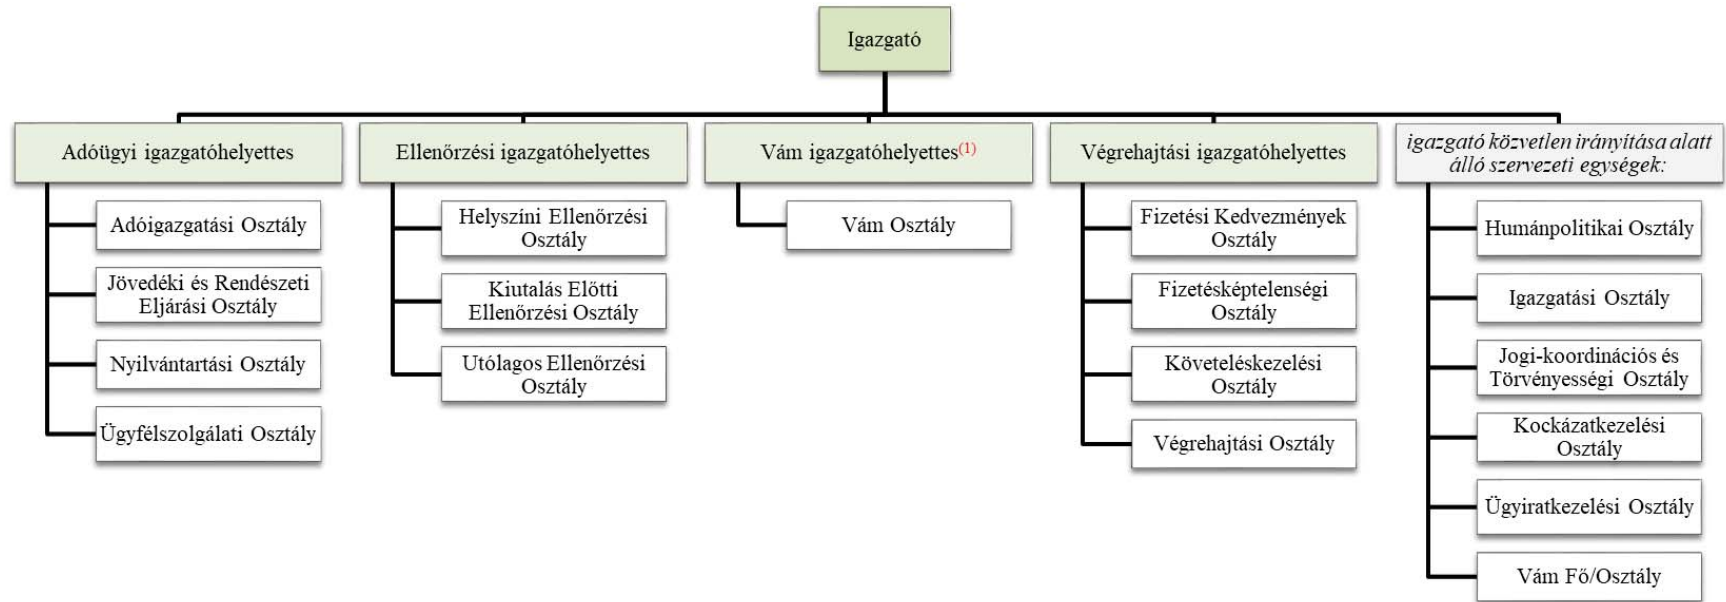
Igazgató

Adóügyi igazgatóhelyettes

Adóigazgatási Osztály

Jövedéki és Rendészeti Eljárási Osztály

Nyilvántartási Osztály

Ügyfélszolgálati Osztály

Ellenőrzési igazgatóhelyettes

Helyszíni Ellenőrzési Osztály

Kiutalás Előtti Ellenőrzési Osztály

Utólagos Ellenőrzési Osztály

Vám igazgatóhelyettes$^{(1)}$

Vám Osztály

Végrehajtási igazgatóhelyettes

Fizetési Kedvezmények Osztály

Fizetésképtelenségi Osztály

Követeléskezelési Osztály

Végrehajtási Osztály

igazgató közvetlen irányítása alatt álló szervezeti egységek:

Humánpolitikai Osztály

Igazgatási Osztály

Jogi-koordinációs és Törvényességi Osztály

Kockázatkezelési Osztály

Ügyiratkezelési Osztály

Vám Fő/Osztály